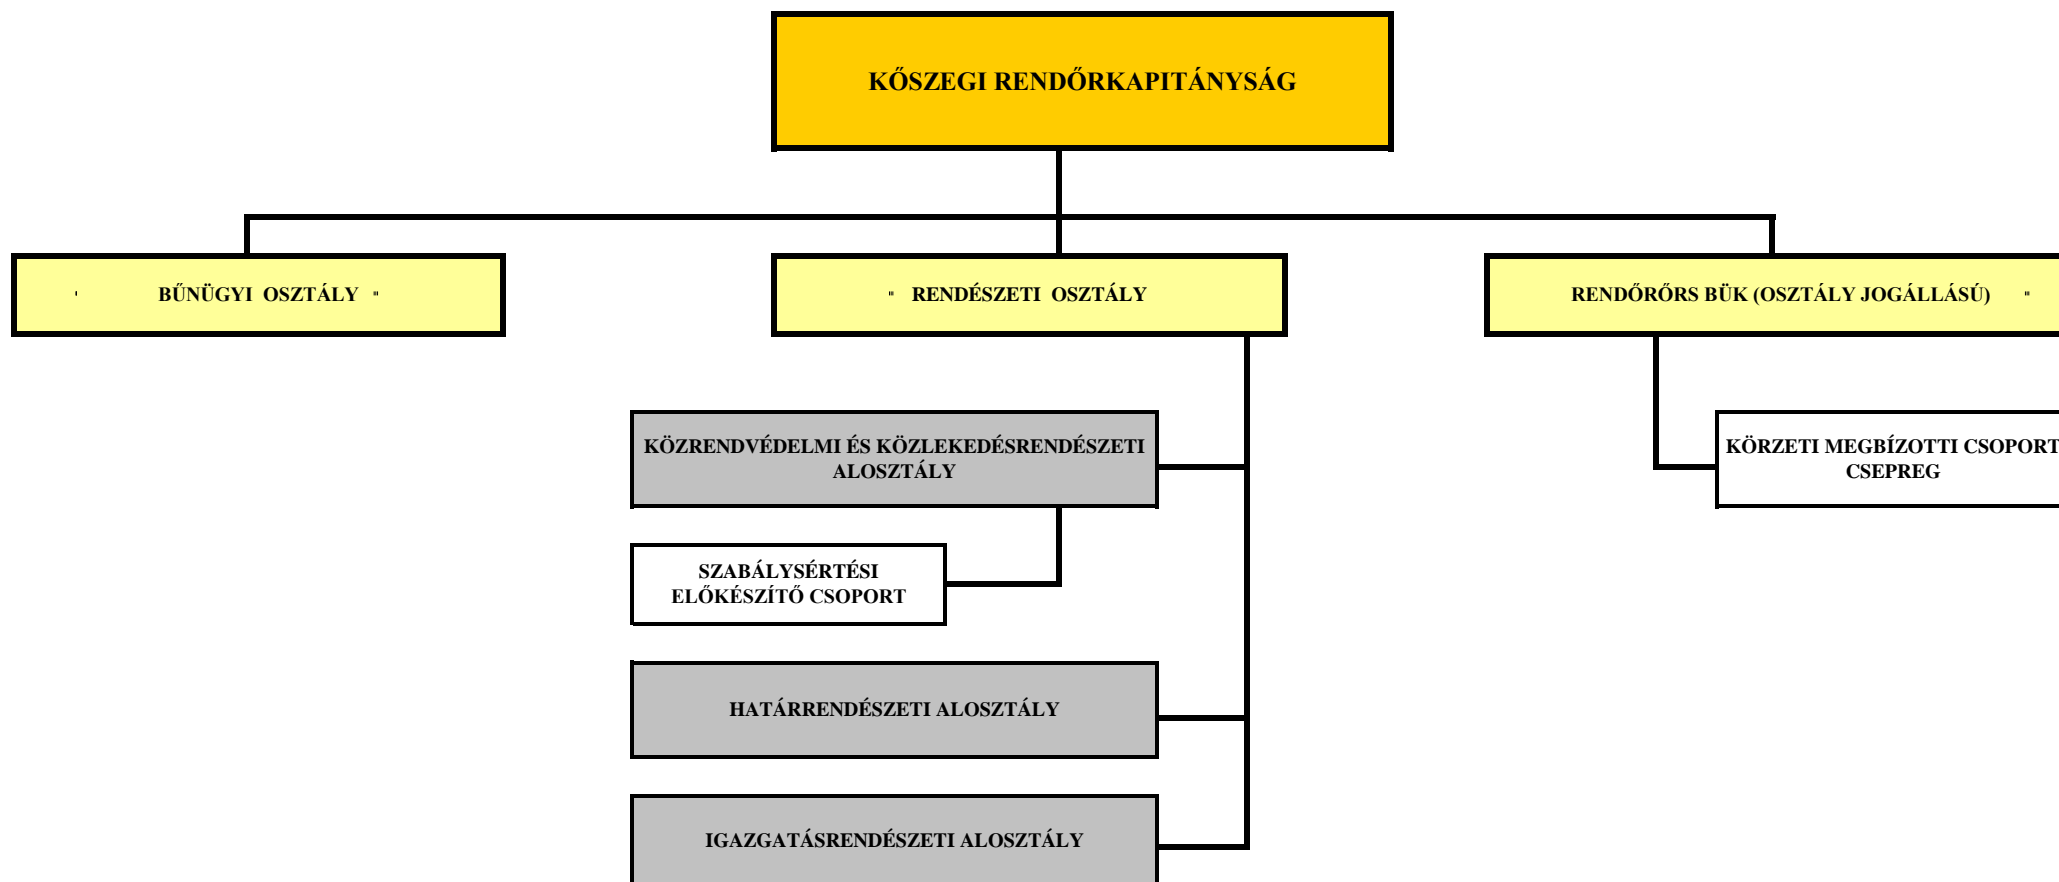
KŐSZEGI RENDŐRKAPITÁNYSÁG

BŰNÜGYI OSZTÁLY

RENDÉSZETI OSZTÁLY

RENDŐRŐRS BÜK (OSZTÁLY JOGÁLLÁSÚ)

KÖZRENDVÉDELMI ÉS KÖZLEKEDÉSRENDÉSZETI ALOSZTÁLY

SZABÁLYSÉRTÉSI ELŐKÉSZÍTŐ CSOPORT

HATÁRRENDÉSZETI ALOSZTÁLY

IGAZGATÁSRENDÉSZETI ALOSZTÁLY

KÖRZETI MEGBÍZOTTI CSOPORT CSEPREG